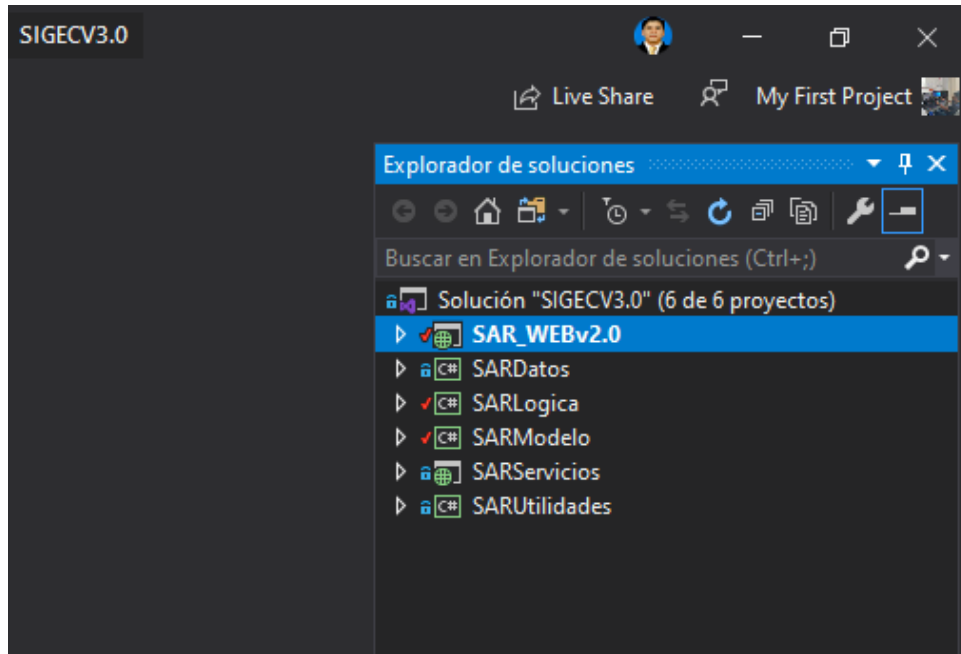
SIGECV3.0

Live Share

My First Project

Explorador de soluciones

Buscar en Explorador de soluciones (Ctrl+;)

Solución "SIGECV3.0" (6 de 6 proyectos)

SAR_WEBv2.0

SARDatos

SARLogica

SARModelo

SARServicios

SARUtilidades